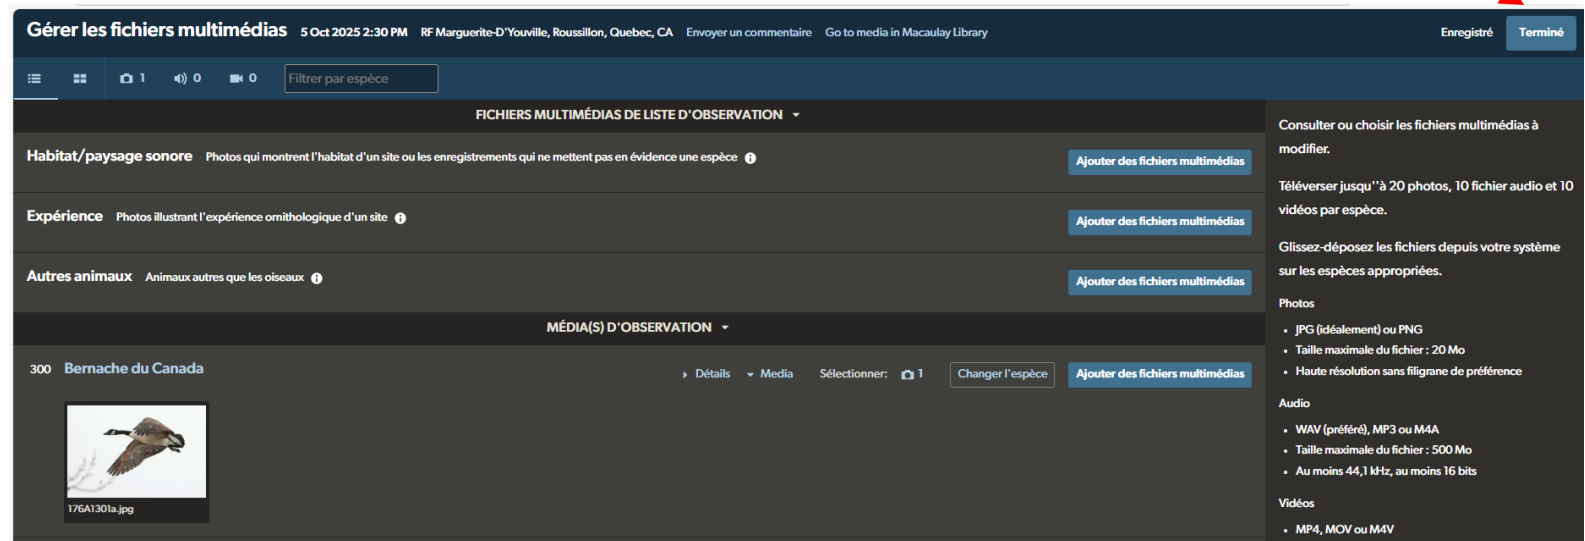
Gérer les fichiers multimédias 5 Oct 2025 2:30 PM RF Marguerite-D'Youville, Roussillon, Quebec, CA Envoyer un commentaire Go to media in Macaulay Library

Enregistré Terminé

1 0 0 Filtrer par espèce

FICHIERS MULTIMÉDIAS DE LISTE D'OBSERVATION

Habitat/paysage sonore Photos qui montrent l'habitat d'un site ou les enregistrements qui ne mettent pas en évidence une espèce

Ajouter des fichiers multimédias

Expérience Photos illustrant l'expérience ornithologique d'un site

Ajouter des fichiers multimédias

Autres animaux Animaux autres que les oiseaux

Ajouter des fichiers multimédias

MÉDIA(S) D'OBSERVATION

300 Bernache du Canada

Détails Media Sélectionner: 1 Changer l'espèce Ajouter des fichiers multimédias

176A1301a.jpg

Consulter ou choisir les fichiers multimédias à modifier.

Téléverser jusqu''à 20 photos, 10 fichier audio et 10 vidéos par espèce.

Glissez-déposez les fichiers depuis votre système sur les espèces appropriées.

Photos

- JPG (idéalement) ou PNG
- Taille maximale du fichier : 20 Mo
- Haute résolution sans filigrane de préférence

Audio

- WAV (préféré), MP3 ou M4A
- Taille maximale du fichier : 500 Mo
- Au moins 44,1 kHz, au moins 16 bits

Vidéos

- MP4, MOV ou M4V